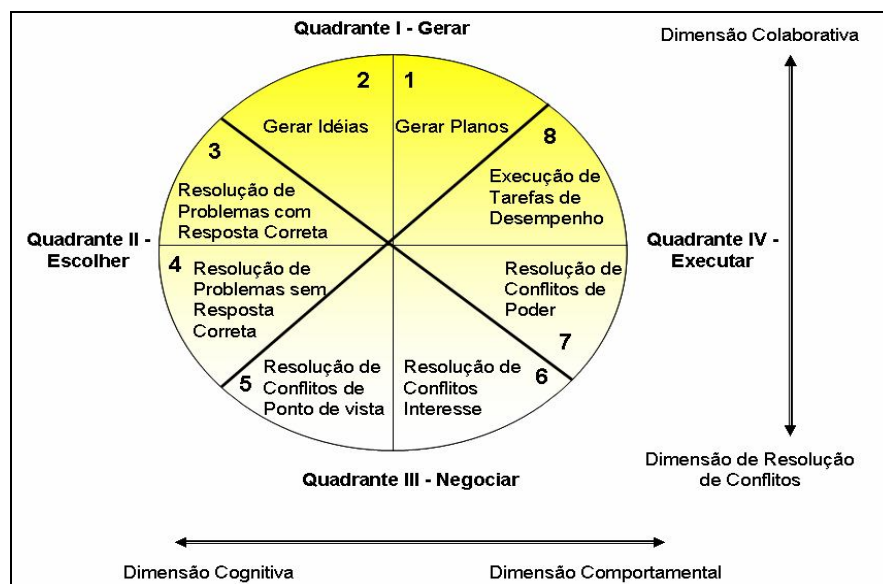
Quadrante I - Gerar

Dimensão Colaborativa

2

Gerar Idéias

1

Gerar Planos

3

Resolução de Problemas com Resposta Correta

8

Execução de Tarefas de Desempenho

Quadrante II - Escolher

Quadrante IV - Executar

4

Resolução de Problemas sem Resposta Correta

Resolução de Conflitos de Poder

7

5

Resolução de Conflitos de Ponto de vista

Resolução de Conflitos Interesse

6

Dimensão de Resolução de Conflitos

Quadrante III - Negociar

Dimensão Cognitiva

Dimensão Comportamental